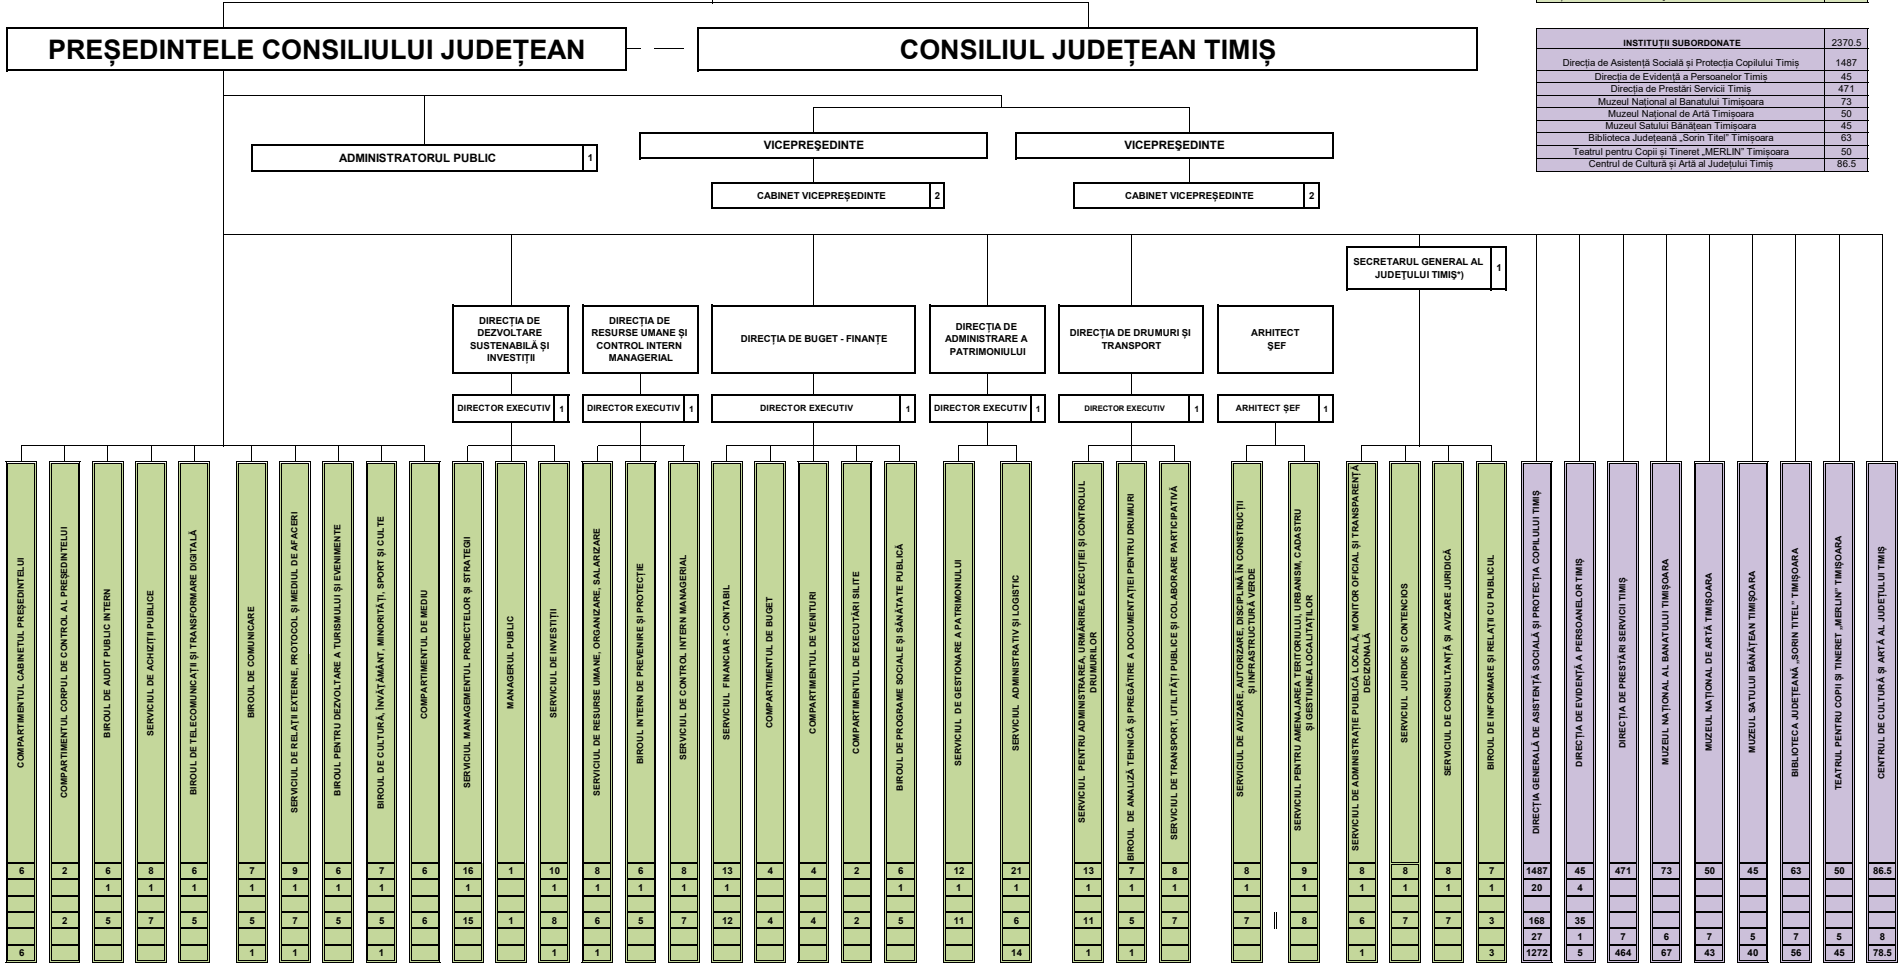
PREȘEDINTELE CONSILIULUI JUDEȚEAN

CONSILIUL JUDEȚEAN TIMIȘ

| INSTITUȚII SUBORDONATE | 2370.5 |
|---|---|
| Direcția de Asistență Socială și Protecția Copilului Timiș | 1487 |
| Direcția de Evidență a Persoanelor Timiș | 45 |
| Direcția de Prestări Servicii Timiș | 471 |
| Muzeul Național al Banatului Timișoara | 73 |
| Muzeul Național de Artă Timișoara | 50 |
| Muzeul Satului Bănățean Timișoara | 45 |
| Biblioteca Județeană „Sorin Titel" Timișoara | 63 |
| Teatrul pentru Copii și Tineret „MERLIN" Timișoara | 50 |
| Centrul de Cultură și Artă al Județului Timiș | 86.5 |

ADMINISTRATORUL PUBLIC 1

VICEPREȘEDINTE

CABINET VICEPREȘEDINTE 2

VICEPREȘEDINTE

CABINET VICEPREȘEDINTE 2

SECRETARUL GENERAL AL JUDEȚULUI TIMIȘ*) 1

DIRECȚIA DE DEZVOLTARE SUSTENABILĂ ȘI INVESTIȚII
DIRECTOR EXECUTIV 1

DIRECȚIA DE RESURSE UMANE ȘI CONTROL INTERN MANAGERIAL
DIRECTOR EXECUTIV 1

DIRECȚIA DE BUGET - FINANȚE
DIRECTOR EXECUTIV 1

DIRECȚIA DE ADMINISTRARE A PATRIMONIULUI
DIRECTOR EXECUTIV 1

DIRECȚIA DE DRUMURI ȘI TRANSPORT
DIRECTOR EXECUTIV 1

ARHITECT ȘEF
ARHITECT ȘEF 1

COMPARTIMENTUL CABINETUL PREȘEDINTELUI 6 | | | | 6
COMPARTIMENTUL CORPUL DE CONTROL AL PREȘEDINTELUI 2 | | 2 | |
BIROUL DE AUDIT PUBLIC INTERN 6 | 1 | 5 | |
SERVICIUL DE ACHIZIȚII PUBLICE 8 | 1 | 7 | |
BIROUL DE TELECOMUNICAȚII ȘI TRANSFORMARE DIGITALĂ 6 | 1 | 5 | |
BIROUL DE COMUNICARE 7 | 1 | 5 | | 1
SERVICIUL DE RELAȚII EXTERNE, PROTOCOL ȘI MEDIUL DE AFACERI 9 | 1 | 7 | | 1
BIROUL PENTRU DEZVOLTARE A TURISMULUI ȘI EVENIMENTE 6 | 1 | 5 | |
BIROUL DE CULTURĂ, ÎNVĂȚĂMÂNT, MINORITĂȚI, SPORT ȘI CULTE 7 | 1 | 5 | | 1
COMPARTIMENTUL DE MEDIU 6 | | 6 | |
SERVICIUL MANAGEMENTUL PROIECTELOR ȘI STRATEGII 16 | 1 | 15 | |
MANAGERUL PUBLIC 1 | | 1 | |
SERVICIUL DE INVESTIȚII 10 | 1 | 8 | | 1
SERVICIUL DE RESURSE UMANE, ORGANIZARE, SALARIZARE 8 | 1 | 6 | | 1
BIROUL INTERN DE PREVENIRE ȘI PROTECȚIE 6 | 1 | 5 | |
SERVICIUL DE CONTROL INTERN MANAGERIAL 8 | 1 | 7 | |
SERVICIUL FINANCIAR - CONTABIL 13 | 1 | 12 | |
COMPARTIMENTUL DE BUGET 4 | | 4 | |
COMPARTIMENTUL DE VENITURI 4 | | 4 | |
COMPARTIMENTUL DE EXECUTĂRI SILITE 2 | | 2 | |
BIROUL DE PROGRAME SOCIALE ȘI SĂNĂTATE PUBLICĂ 6 | 1 | 5 | |
SERVICIUL DE GESTIONARE A PATRIMONIULUI 12 | 1 | 11 | |
SERVICIUL ADMINISTRATIV ȘI LOGISTIC 21 | 1 | 6 | | 14
SERVICIUL PENTRU ADMINISTRAREA, URMĂRIREA EXECUȚIEI ȘI CONTROLUL DRUMURILOR 13 | 1 | 11 | | 1
BIROUL DE ANALIZĂ TEHNICĂ ȘI PREGĂTIRE A DOCUMENTAȚIEI PENTRU DRUMURI 7 | 1 | 5 | | 1
SERVICIUL DE TRANSPORT, UTILITĂȚI PUBLICE ȘI COLABORARE PARTICIPATIVĂ 8 | 1 | 7 | |
SERVICIUL DE AVIZARE, AUTORIZARE, DISCPLINĂ ÎN CONSTRUCȚII ȘI INFRASTRUCTURĂ VERDE 8 | 1 | 7 | |
SERVICIUL PENTRU AMENAJAREA TERITORIULUI, URBANISM, CADASTRU ȘI GESTIUNEA LOCALITĂȚILOR 9 | 1 | 8 | |
SERVICIUL DE ADMINISTRAȚIE PUBLICĂ LOCALĂ, MONITOR OFICIAL ȘI TRANSPARENȚĂ DECIZIONALĂ 8 | 1 | 6 | | 1
SERVICIUL JURIDIC ȘI CONTENCIOS 8 | 1 | 7 | |
SERVICIUL DE CONSULTANȚĂ ȘI AVIZARE JURIDICĂ 8 | 1 | 7 | |
BIROUL DE INFORMARE ȘI RELAȚII CU PUBLICUL 7 | 1 | 3 | | 3
DIRECȚIA GENERALĂ DE ASISTENȚĂ SOCIALĂ ȘI PROTECȚIA COPILULUI TIMIȘ 1487 | 20 | 168 | 27 | 1272
DIRECȚIA DE EVIDENȚĂ A PERSOANELOR TIMIȘ 45 | 4 | 35 | 1 | 5
DIRECȚIA DE PRESTĂRI SERVICII TIMIȘ 471 | | | 7 | 464
MUZEUL NAȚIONAL AL BANATULUI TIMIȘOARA 73 | | | 6 | 67
MUZEUL NAȚIONAL DE ARTĂ TIMIȘOARA 50 | | | 7 | 43
MUZEUL SATULUI BĂNĂȚEAN TIMIȘOARA 45 | | | 5 | 40
BIBLIOTECA JUDEȚEANĂ „SORIN TITEL" TIMIȘOARA 63 | | | 7 | 56
TEATRUL PENTRU COPII ȘI TINERET „MERLIN" TIMIȘOARA 50 | | | 5 | 45
CENTRUL DE CULTURĂ ȘI ARTĂ AL JUDEȚULUI TIMIȘ 86.5 | | | 8 | 78.5